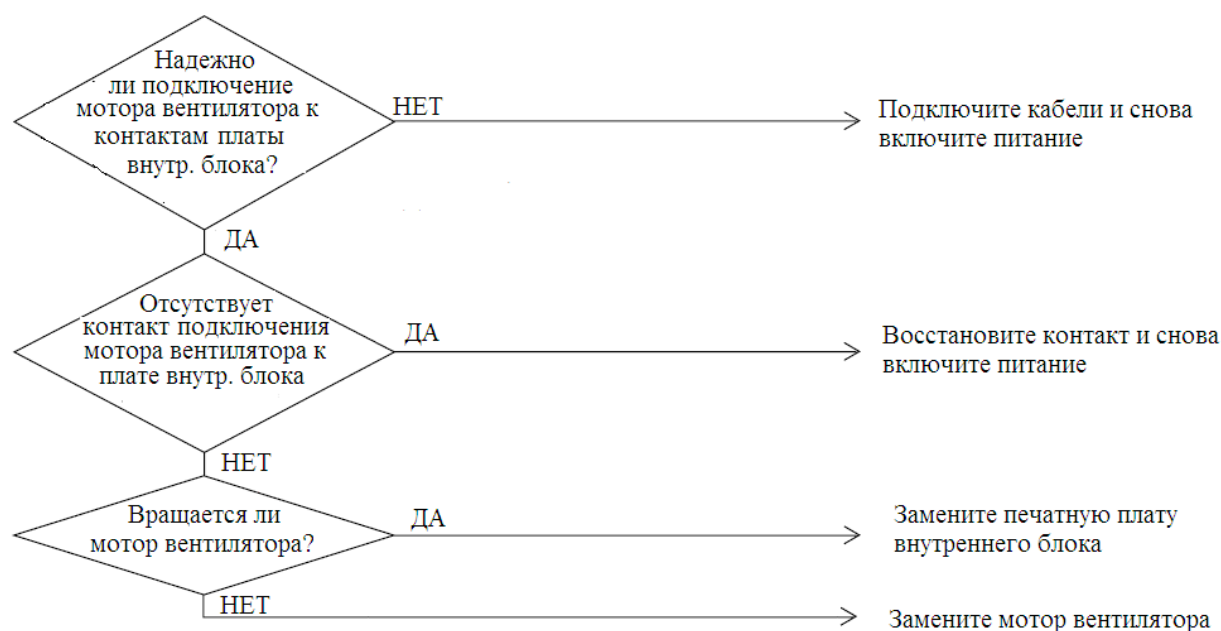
Надежно ли подключение мотора вентилятора к контактам платы внутр. блока?

НЕТ

Подключите кабели и снова включите питание

ДА

Отсутствует контакт подключения мотора вентилятора к плате внутр. блока

ДА

Восстановите контакт и снова включите питание

НЕТ

Вращается ли мотор вентилятора?

ДА

Замените печатную плату внутреннего блока

НЕТ

Замените мотор вентилятора